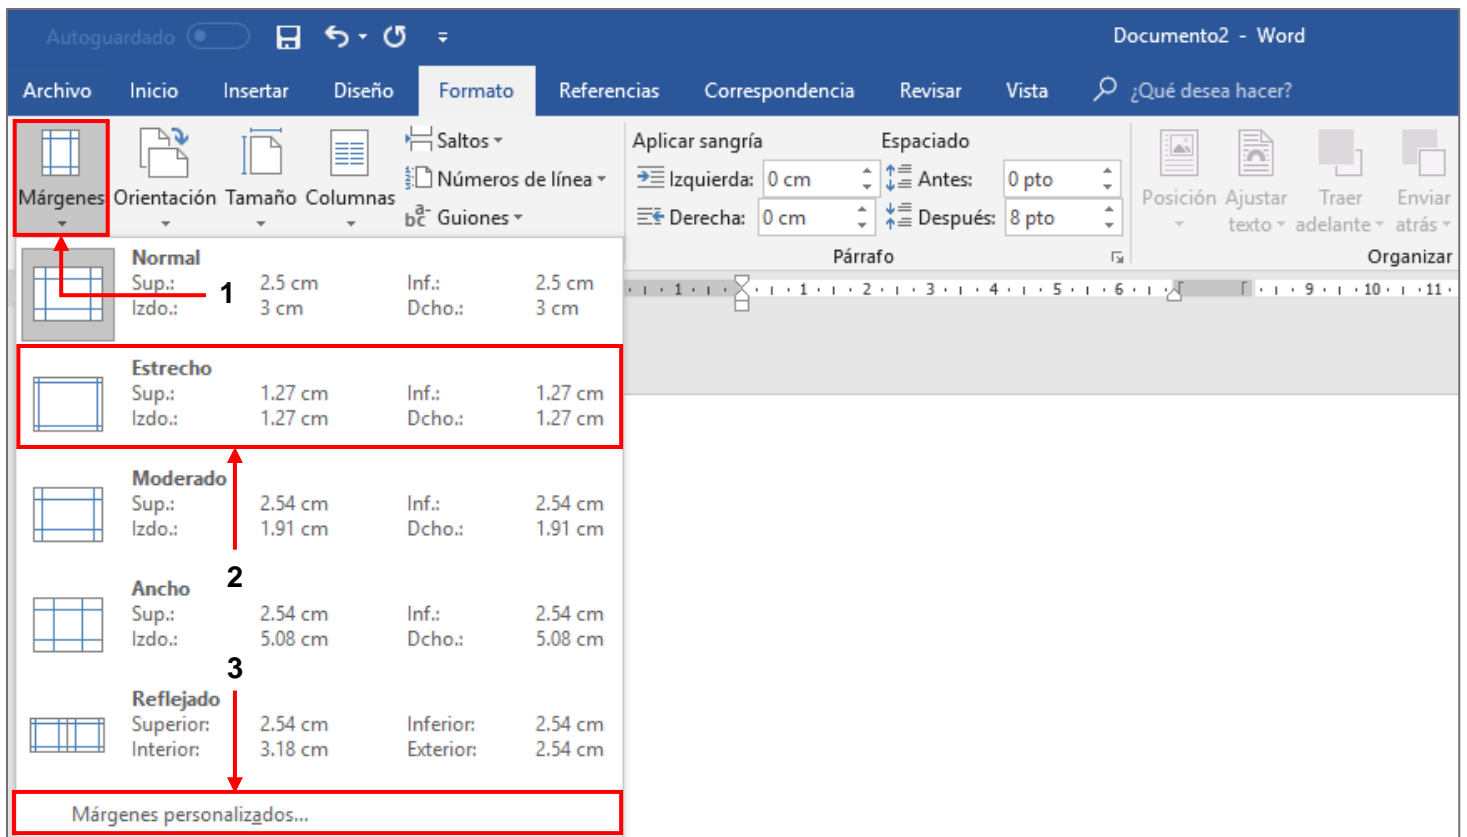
Autoguardado

Documento2 - Word

Archivo Inicio Insertar Diseño Formato Referencias Correspondencia Revisar Vista ¿Qué desea hacer?

Márgenes Orientación Tamaño Columnas

Saltos
Números de línea
Guiones

Aplicar sangría
Izquierda: 0 cm
Derecha: 0 cm

Espaciado
Antes: 0 pto
Después: 8 pto

Párrafo

Posición Ajustar texto Traer adelante Enviar atrás

Organizar

1 · 1 · 2 · 3 · 4 · 5 · 6 · 9 · 10 · 11

| | | | | |
|---|---|---|---|---|
| **Normal** | | | | |
| Sup.: | 2.5 cm | Inf.: | 2.5 cm |
| Izdo.: | 3 cm | Dcho.: | 3 cm |
| **Estrecho** | | | | |
| Sup.: | 1.27 cm | Inf.: | 1.27 cm |
| Izdo.: | 1.27 cm | Dcho.: | 1.27 cm |
| **Moderado** | | | | |
| Sup.: | 2.54 cm | Inf.: | 2.54 cm |
| Izdo.: | 1.91 cm | Dcho.: | 1.91 cm |
| **Ancho** | | | | |
| Sup.: | 2.54 cm | Inf.: | 2.54 cm |
| Izdo.: | 5.08 cm | Dcho.: | 5.08 cm |
| **Reflejado** | | | | |
| Superior: | 2.54 cm | Inferior: | 2.54 cm |
| Interior: | 3.18 cm | Exterior: | 2.54 cm |

1
2
3

Márgenes personalizados...